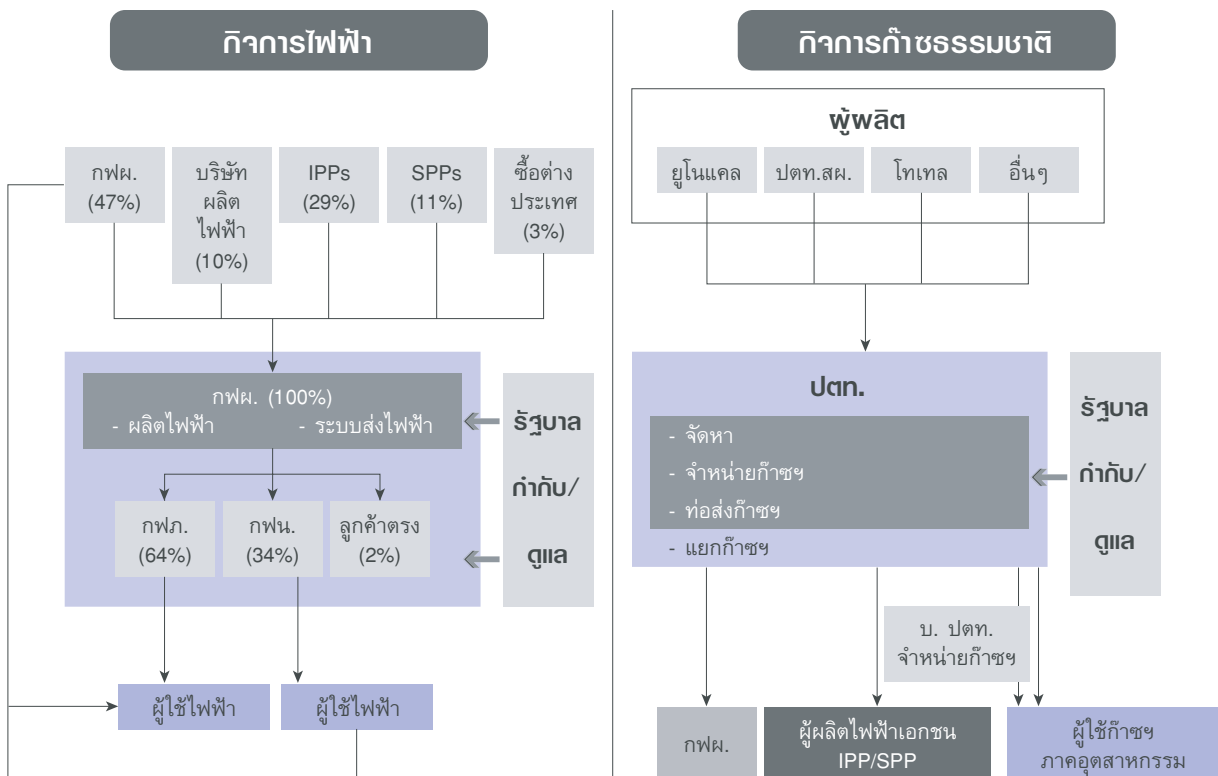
กิจการไฟฟ้า

กฟผ. (47%)

บริษัท ผลิต ไฟฟ้า (10%)

IPPs (29%)

SPPs (11%)

ซื้อต่าง ประเทศ (3%)

กฟผ. (100%)
- ผลิตไฟฟ้า - ระบบส่งไฟฟ้า

รัฐบาล กำกับ/ ดูแล

กฟภ. (64%)

กฟน. (34%)

ลูกค้าตรง (2%)

ผู้ใช้ไฟฟ้า

ผู้ใช้ไฟฟ้า

กิจการก๊าซธรรมชาติ

ผู้ผลิต

ยูโนแคล

ปตท.สผ.

โทเทล

อื่นๆ

ปตท.

- จัดหา
- จำหน่ายก๊าซฯ
- ท่อส่งก๊าซฯ
- แยกก๊าซฯ

รัฐบาล กำกับ/ ดูแล

บ. ปตท. จำหน่ายก๊าซฯ

กฟผ.

ผู้ผลิตไฟฟ้าเอกชน IPP/SPP

ผู้ใช้ก๊าซฯ ภาคอุตสาหกรรม